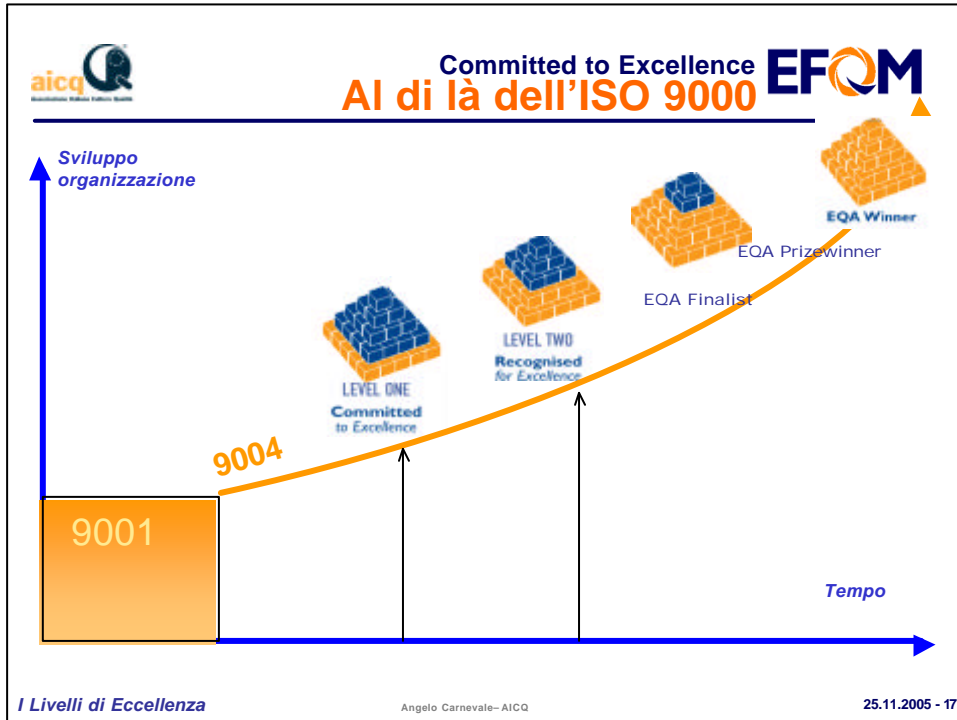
aicq
Associazione Italiana Cultura Qualità

Committed to Excellence
Al di là dell'ISO 9000

EFQM

Sviluppo organizzazione

EQA Winner

EQA Prizewinner

EQA Finalist

LEVEL TWO
Recognised for Excellence

LEVEL ONE
Committed to Excellence

9004

9001

Tempo

I Livelli di Eccellenza

Angelo Carnevale– AICQ

25.11.2005 - 17